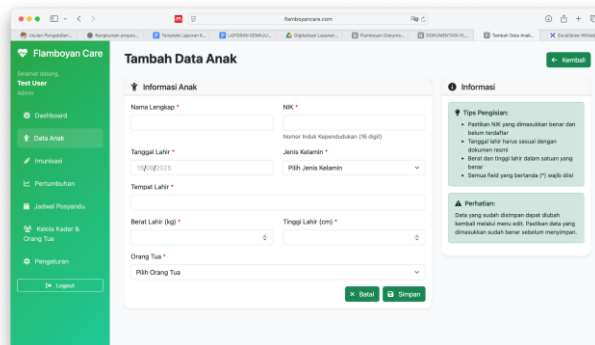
flamboyancare.com

causan Pengukuran... | Ringkuman propos... | Template Laporan K... | LAPORAN KEMAJU... | Digitalisasi Layanan... | Flamboyan Dokume... | DOKUMENTASI FL... | Tambah Data Anak... | Excalidraw Whiteb...

Flamboyan Care

Selamat datang,
Test User
Admin

Dashboard
Data Anak
Imunisasi
Pertumbuhan
Jadwal Posyandu
Kelola Kader & Orang Tua
Pengaturan
Logout

Tambah Data Anak

Kembali

Informasi Anak

Nama Lengkap *

NIK *

Nomor Induk Kependudukan (16 digit)

Tanggal Lahir *

19/09/2025

Jenis Kelamin *

Pilih Jenis Kelamin

Tempat Lahir *

Berat Lahir (kg) *

Tinggi Lahir (cm) *

Orang Tua *

Pilih Orang Tua

Batal

Simpan

Informasi

Tips Pengisian:

- Pastikan NIK yang dimasukkan benar dan belum terdaftar
- Tanggal lahir harus sesuai dengan dokumen resmi
- Berat dan tinggi lahir dalam satuan yang benar
- Semua field yang bertanda (*) wajib diisi

Perhatian:

Data yang sudah disimpan dapat diubah kembali melalui menu edit. Pastikan data yang dimasukkan sudah benar sebelum menyimpan.